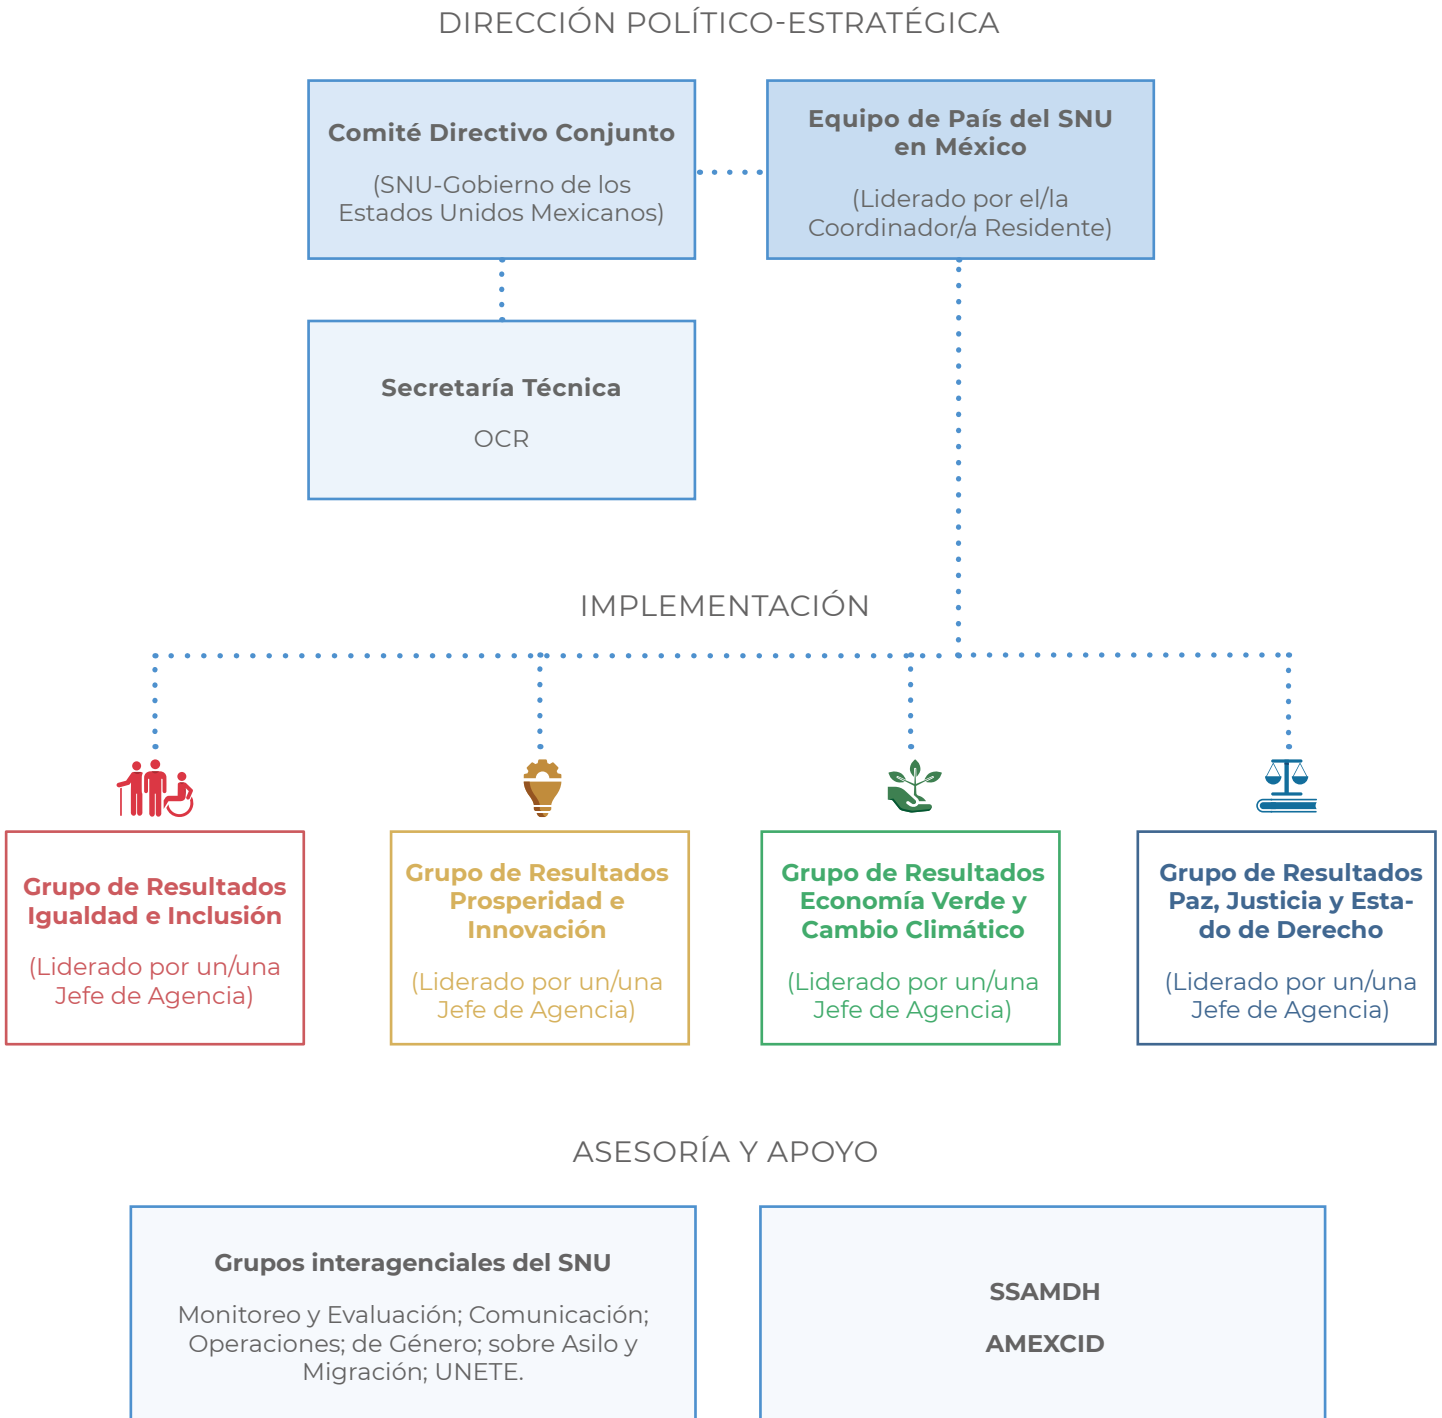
DIRECCIÓN POLÍTICO-ESTRATÉGICA

Comité Directivo Conjunto

(SNU-Gobierno de los Estados Unidos Mexicanos)

Equipo de País del SNU en México

(Liderado por el/la Coordinador/a Residente)

Secretaría Técnica

OCR

IMPLEMENTACIÓN

Grupo de Resultados Igualdad e Inclusión

(Liderado por un/una Jefe de Agencia)

Grupo de Resultados Prosperidad e Innovación

(Liderado por un/una Jefe de Agencia)

Grupo de Resultados Economía Verde y Cambio Climático

(Liderado por un/una Jefe de Agencia)

Grupo de Resultados Paz, Justicia y Estado de Derecho

(Liderado por un/una Jefe de Agencia)

ASESORÍA Y APOYO

Grupos interagenciales del SNU

Monitoreo y Evaluación; Comunicación; Operaciones; de Género; sobre Asilo y Migración; UNETE.

SSAMDH

AMEXCID